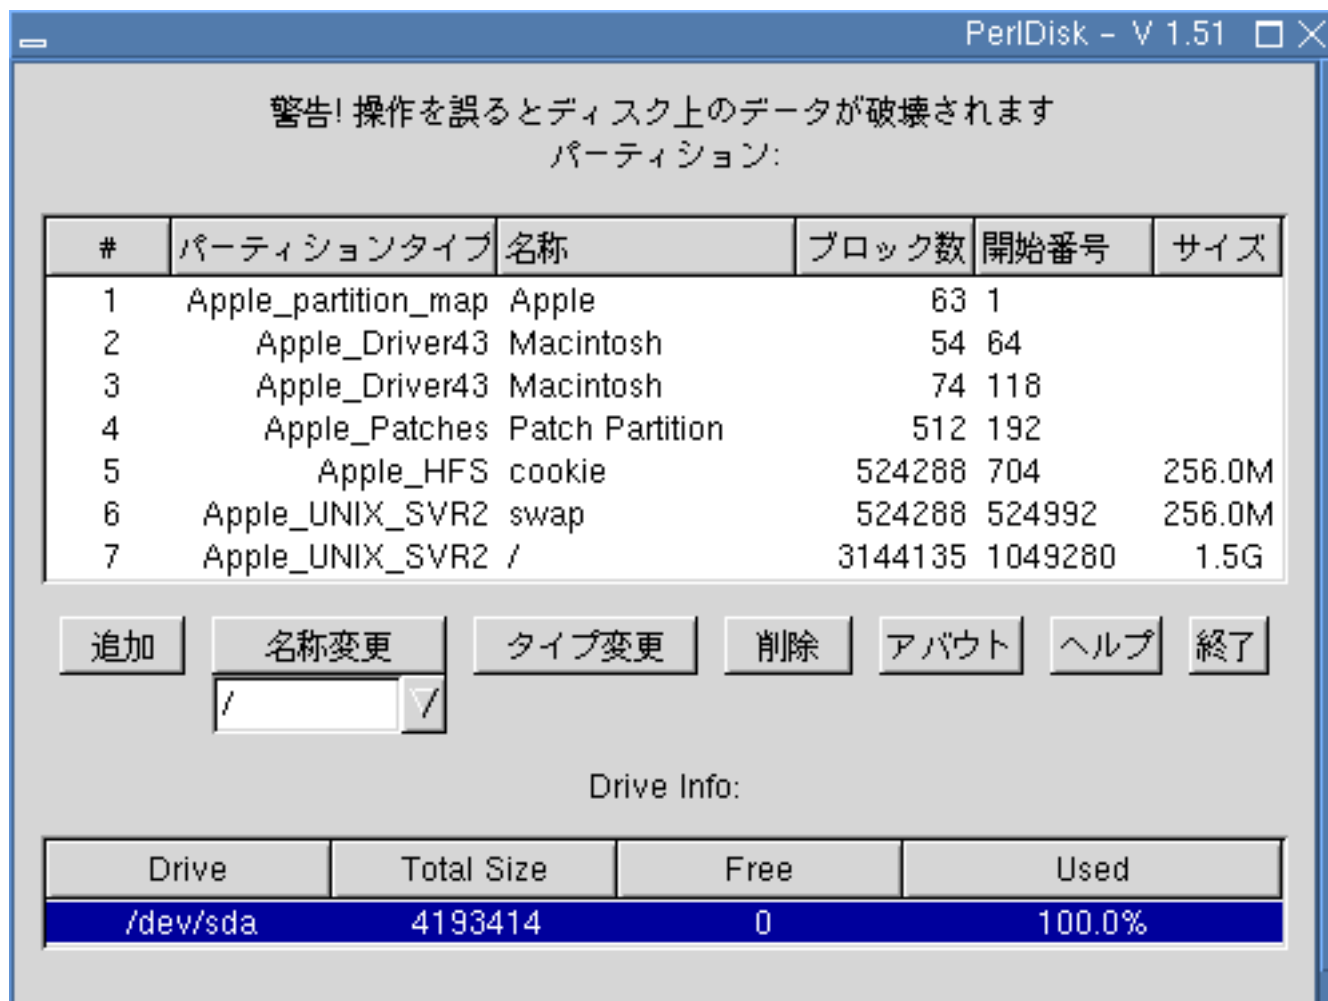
PerlDisk - V 1.51

警告! 操作を誤るとディスク上のデータが破壊されます
パーティション:

| # | パーティションタイプ | 名称 | ブロック数 | 開始番号 | サイズ |
|---|---|---|---|---|---|
| 1 | Apple_partition_map | Apple | 63 | 1 | |
| 2 | Apple_Driver43 | Macintosh | 54 | 64 | |
| 3 | Apple_Driver43 | Macintosh | 74 | 118 | |
| 4 | Apple_Patches | Patch Partition | 512 | 192 | |
| 5 | Apple_HFS | cookie | 524288 | 704 | 256.0M |
| 6 | Apple_UNIX_SVR2 | swap | 524288 | 524992 | 256.0M |
| 7 | Apple_UNIX_SVR2 | / | 3144135 | 1049280 | 1.5G |

追加 名称変更 タイプ変更 削除 アバウト ヘルプ 終了
/

Drive Info:

| Drive | Total Size | Free | Used |
|---|---|---|---|
| /dev/sda | 4193414 | 0 | 100.0% |